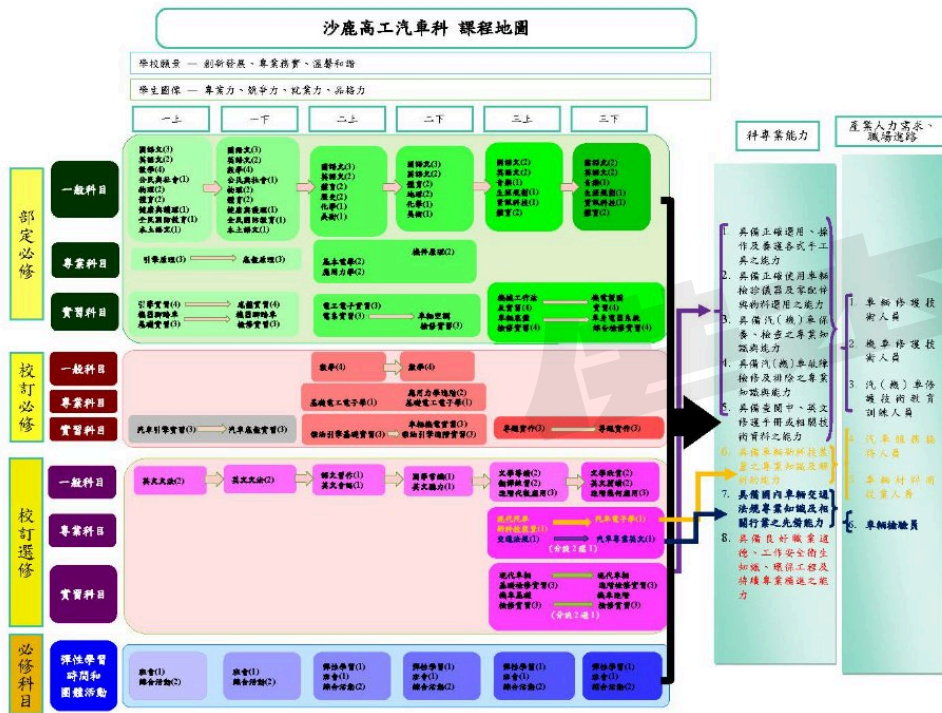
沙鹿高工汽車科 課程地圖

學校願景 — 創新發展、專業務實、溫馨和諧

學生圖像 — 專業力、競爭力、就業力、品格力

一上

一下

二上

二下

三上

三下

部定必修

一般科目

國語文(4)
英語文(2)
數學(4)
公民與社會(1)
物理(2)
體育(2)
健康與護理(1)
全民國防教育(1)
本土語文(1)

國語文(3)
英語文(2)
數學(4)
公民與社會(1)
物理(2)
體育(2)
健康與護理(1)
全民國防教育(1)
本土語文(1)

國語文(3)
英語文(2)
體育(2)
歷史(2)
化學(1)
美術(1)

國語文(3)
英語文(2)
體育(2)
地理(2)
化學(1)
美術(1)

國語文(2)
英語文(2)
音樂(1)
生涯規劃(1)
資訊科技(1)
體育(2)

國語文(2)
英語文(2)
音樂(1)
生涯規劃(1)
資訊科技(1)
體育(2)

專業科目

引擎原理(3)

底盤原理(3)

基本電學(2)
應用力學(2)

機件原理(2)

實習科目

引擎實習(4)
機器腳踏車
基礎實習(3)

底盤實習(4)
機器腳踏車
檢修實習(3)

電工電子實習(3)
電系實習(3)

車輛空調
檢修實習(3)

機械工作法
及實習(3)
基礎製圖
檢修實習(4)

機電製圖
實習(3)
車身電器系統
綜合檢修實習(4)

校訂必修

一般科目

數學(4)

數學(4)

專業科目

基礎電工電子學(1)

應用力學進階(2)
基礎電工電子學(1)

實習科目

汽車引擎實習(3)

汽車底盤實習(3)

綜合引擎基礎實習(3)

車輛檢修實習(3)
綜合引擎檢修實習(3)

專題實作(3)

專題實作(3)

校訂選修

一般科目

英文文法(2)

英文文法(2)

語文寫作(1)
英文會話(1)

國學常識(1)
英文能力(1)

文學導讀(2)
翻譯練習(2)
進階化學應用(3)

文學欣賞(2)
英文閱讀(2)
進階電力應用(3)

專業科目

現代汽車
新科技發展(1)

交通法規(1)

汽車電子學(1)

汽車專業英文(1)

(分組2選1)

實習科目

現代車輛
基礎檢修實習(3)
機車系統
檢修實習(3)

現代車輛
進階檢修實習(3)
機車檢修
檢修實習(3)

(分組2選1)

必修科目

彈性學習
時間和
團體活動

班會(1)
綜合活動(2)

班會(1)
綜合活動(2)

彈性學習(1)
班會(1)
綜合活動(2)

彈性學習(1)
班會(1)
綜合活動(2)

彈性學習(1)
班會(1)
綜合活動(2)

彈性學習(1)
班會(1)
綜合活動(2)

科專業能力

1. 具備正確選用、操作及養護各式手工具之能力
2. 具備正確使用車輛檢修儀器及零配件與物料選用之能力
3. 具備汽(機)車保養、檢查之專業知識與能力
4. 具備汽(機)車故障檢修及排除之專業知識與能力
5. 具備查閱中、英文修護手冊或相關技術資料之能力
6. 具備車輛新科技發展之專業知識及新科技能力
7. 具備國內車輛交通法規專業知識及相關行業之先備能力
8. 具備良好職業道德、工作安全衛生知識、環保工程及持續專業精進之能力

產業人力需求、職場進路

1. 車輛修護技術人員
2. 機車修護技術人員
3. 汽(機)車修護技術教育訓練人員
4. 汽車服務接待人員
5. 車輛材料商從業人員
6. 車輛檢驗員